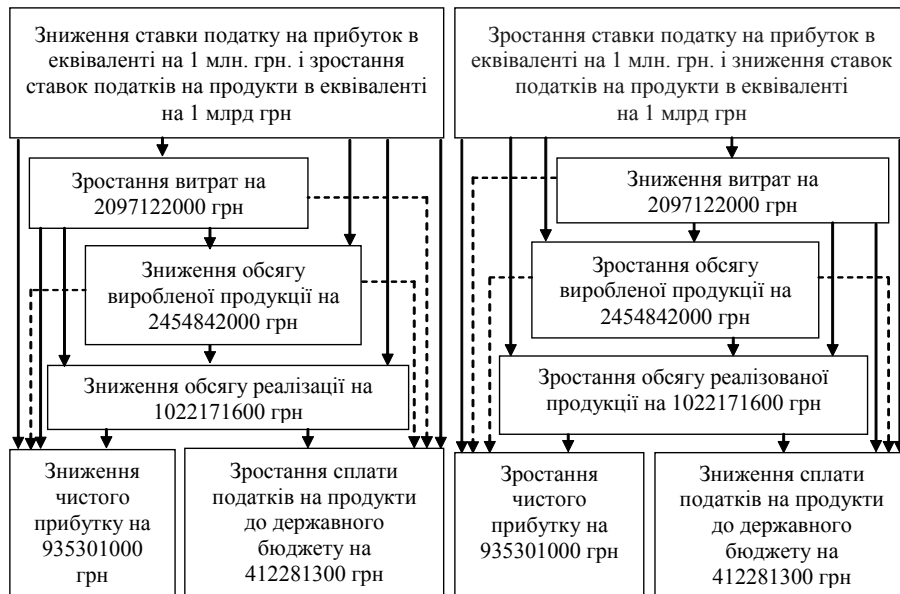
Зниження ставки податку на прибуток в еквіваленті на 1 млн. грн. і зростання ставок податків на продукти в еквіваленті на 1 млрд грн

Зростання витрат на 2097122000 грн

Зниження обсягу виробленої продукції на 2454842000 грн

Зниження обсягу реалізації на 1022171600 грн

Зниження чистого прибутку на 935301000 грн

Зростання сплати податків на продукти до державного бюджету на 412281300 грн

Зростання ставки податку на прибуток в еквіваленті на 1 млн. грн. і зниження ставок податків на продукти в еквіваленті на 1 млрд грн

Зниження витрат на 2097122000 грн

Зростання обсягу виробленої продукції на 2454842000 грн

Зростання обсягу реалізованої продукції на 1022171600 грн

Зростання чистого прибутку на 935301000 грн

Зниження сплати податків на продукти до державного бюджету на 412281300 грн